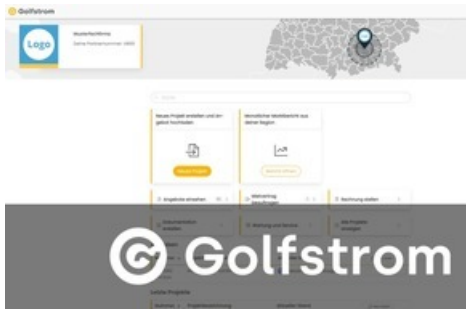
Golfstrom

Logo

Musterfachfirma

Deine Partnernummer: 0000

Suche

Neues Projekt anlegen und Angebot hochladen

Neues Projekt

Monatlicher Marktbericht aus deiner Region

Bericht öffnen

Angebote einsehen

Marketing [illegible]

Rechnung stellen

Dokumentation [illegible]

Wartung und Service

Alle Projekte anzeigen

Golfstrom

Letzte Projekte

Nummer

Projektbezeichnung

Aktueller Status